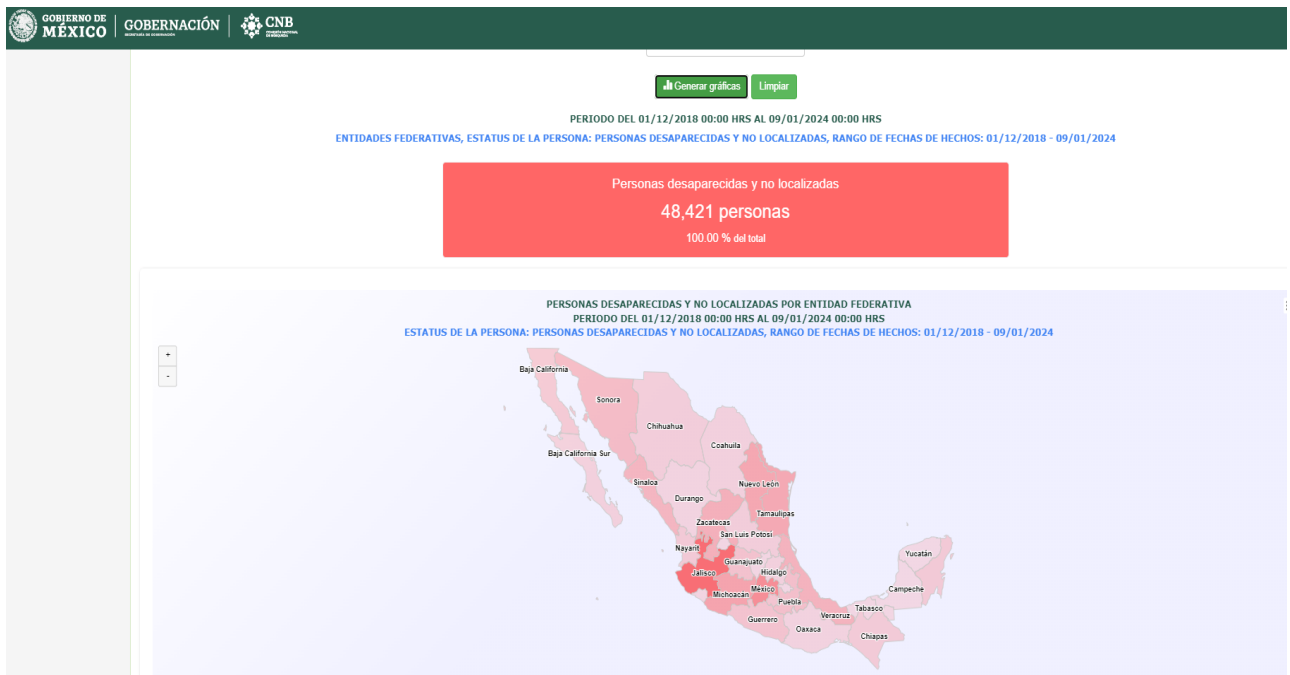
GOBIERNO DE MÉXICO | GOBERNACIÓN | CNB

Generar gráficas Limpiar

PERIODO DEL 01/12/2018 00:00 HRS AL 09/01/2024 00:00 HRS
ENTIDADES FEDERATIVAS, ESTATUS DE LA PERSONA: PERSONAS DESAPARECIDAS Y NO LOCALIZADAS, RANGO DE FECHAS DE HECHOS: 01/12/2018 - 09/01/2024

Personas desaparecidas y no localizadas
48,421 personas
100.00 % del total

PERSONAS DESAPARECIDAS Y NO LOCALIZADAS POR ENTIDAD FEDERATIVA
PERIODO DEL 01/12/2018 00:00 HRS AL 09/01/2024 00:00 HRS
ESTATUS DE LA PERSONA: PERSONAS DESAPARECIDAS Y NO LOCALIZADAS, RANGO DE FECHAS DE HECHOS: 01/12/2018 - 09/01/2024

+
-

Baja California
Sonora
Chihuahua
Coahuila
Baja California Sur
Sinaloa
Nuevo León
Durango
Tamaulipas
Zacatecas
San Luis Potosí
Nayarit
Guanajuato
Yucatán
Jalisco
Hidalgo
Michoacán
México
Campeche
Puebla
Tabasco
Veracruz
Guerrero
Oaxaca
Chiapas